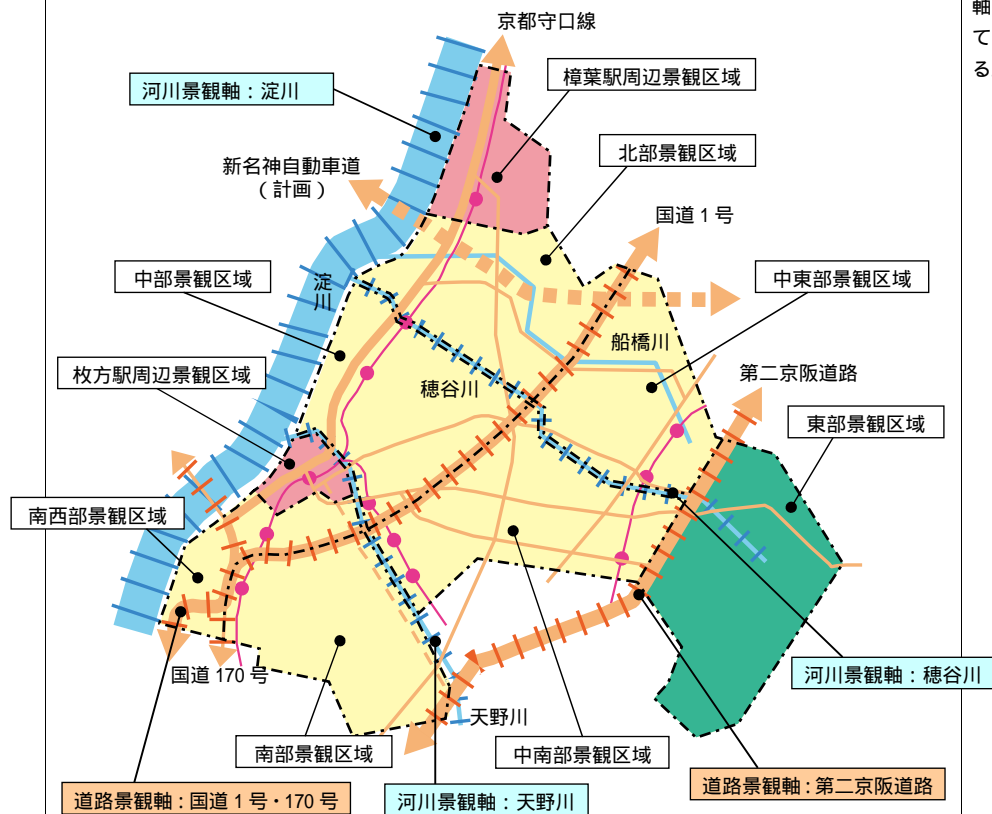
京都守口線

河川景観軸：淀川

樟葉駅周辺景観区域

北部景観区域

新名神自動車道
（計画）

国道１号

中部景観区域

淀川

中東部景観区域

船橋川

枚方駅周辺景観区域

穂谷川

第二京阪道路

東部景観区域

南西部景観区域

国道 170 号

天野川

南部景観区域

中南部景観区域

河川景観軸：穂谷川

道路景観軸：第二京阪道路

道路景観軸：国道１号・170 号

河川景観軸：天野川

軸
て
る